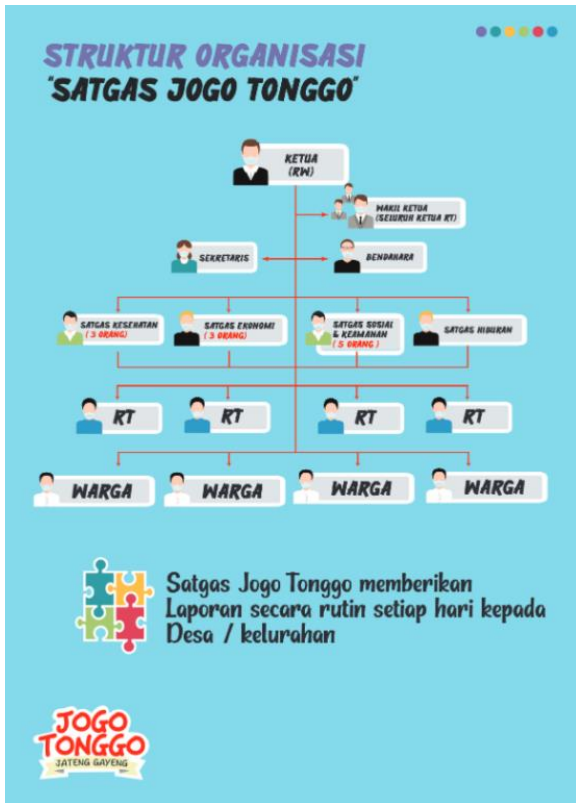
STRUKTUR ORGANISASI
"SATGAS JOGO TONGGO"

KETUA
(RW)

WAKIL KETUA
(SELURUH KETUA RT)

SEKRETARIS

BENDAHARA

SATGAS KESEHATAN
( 3 ORANG )

SATGAS EKONOMI
( 3 ORANG )

SATGAS SOSIAL & KEAMANAN
( 5 ORANG )

SATGAS HIBURAN

RT

RT

RT

RT

WARGA

WARGA

WARGA

WARGA

Satgas Jogo Tonggo memberikan Laporan secara rutin setiap hari kepada Desa / kelurahan

JOGO TONGGO
JATENG GAYENG